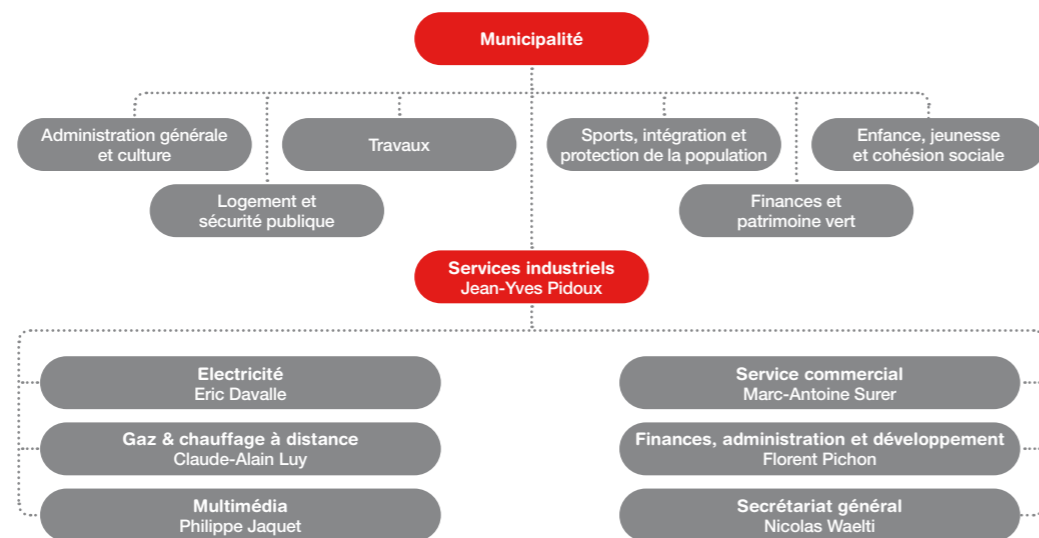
Municipalité

Administration générale et culture

Travaux

Sports, intégration et protection de la population

Enfance, jeunesse et cohésion sociale

Logement et sécurité publique

Finances et patrimoine vert

Services industriels
Jean-Yves Pidoux

Electricité
Eric Davalle

Gaz & chauffage à distance
Claude-Alain Luy

Multimédia
Philippe Jaquet

Service commercial
Marc-Antoine Surer

Finances, administration et développement
Florent Pichon

Secrétariat général
Nicolas Waelti